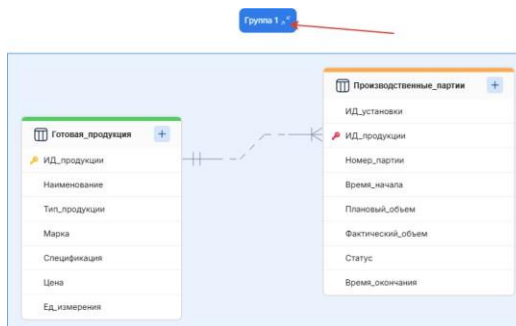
Группа 1

Готовая_продукция
+
ИД_продукции
Наименование
Тип_продукции
Марка
Спецификация
Цена
Ед_измерения

Производственные_партии
+
ИД_установки
ИД_продукции
Номер_партии
Время_начала
Плановый_объем
Фактический_объем
Статус
Время_окончания